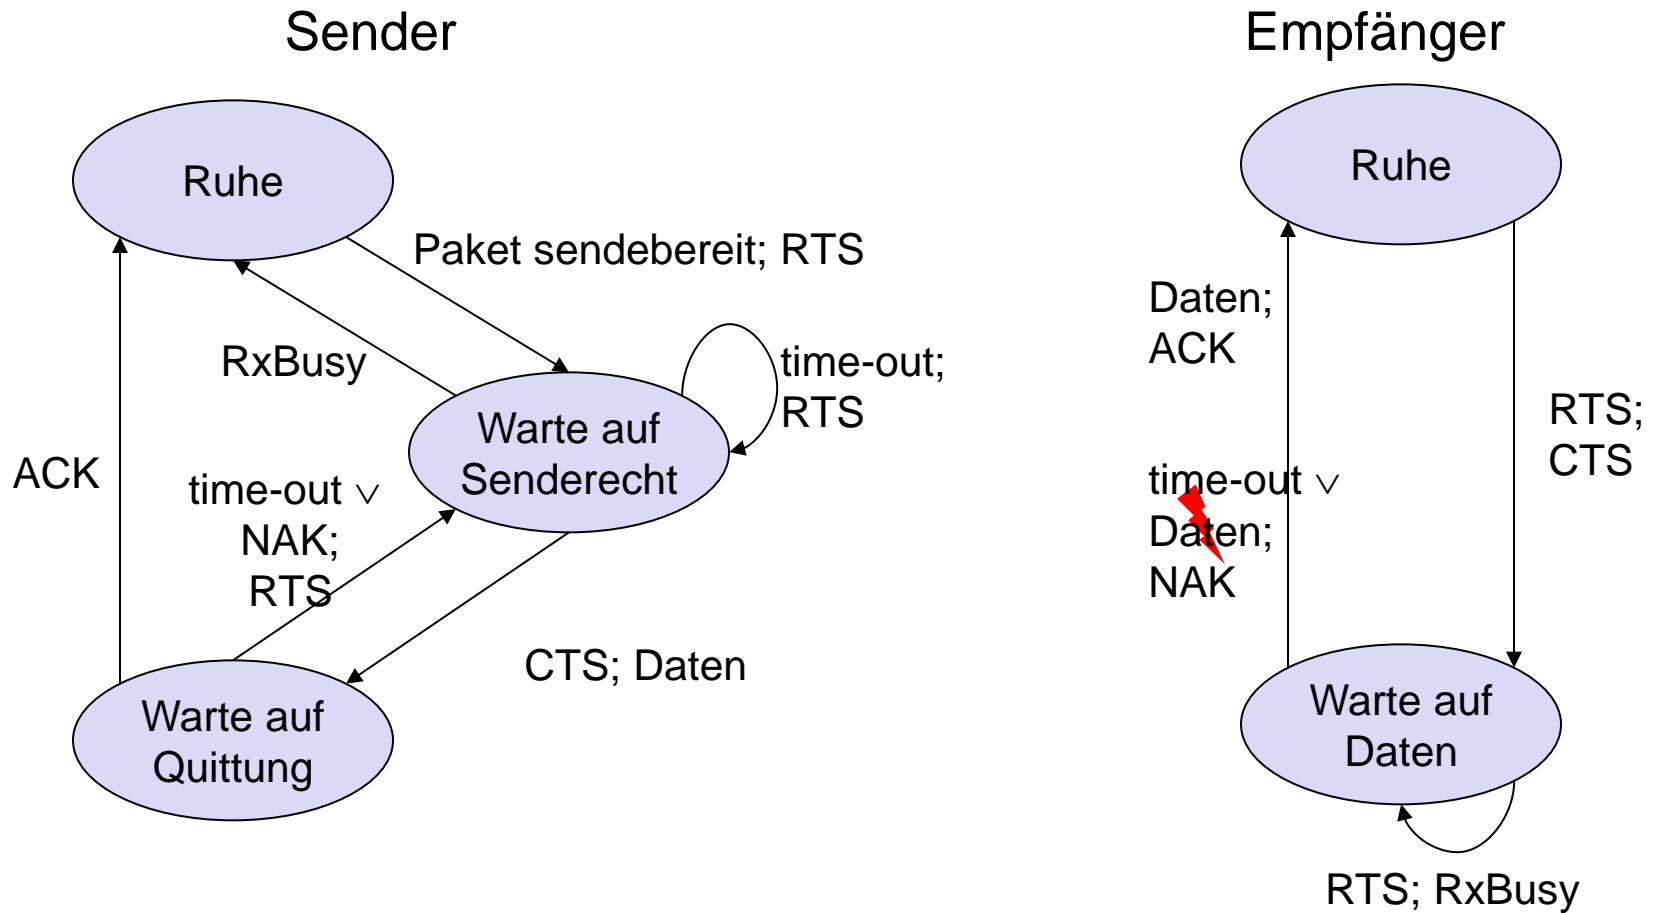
Sender

Empfänger

Ruhe

Paket sendebereit; RTS

RxBusy

time-out; RTS

Warte auf Senderecht

ACK

time-out $\vee$ NAK; RTS

CTS; Daten

Warte auf Quittung

Ruhe

Daten; ACK

RTS; CTS

time-out $\vee$ Daten; NAK

Warte auf Daten

RTS; RxBusy